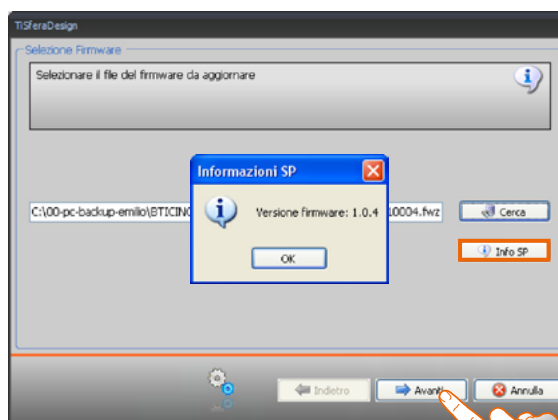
TiSferaDesign

Selezione Firmware

Selezionare il file del firmware da aggiornare

C:\00-pc-backup-emilio\BTICINO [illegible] 10004.fwz

Cerca

Info SP

Informazioni SP

Versione firmware: 1.0.4

OK

Indietro

Avanti

Annulla